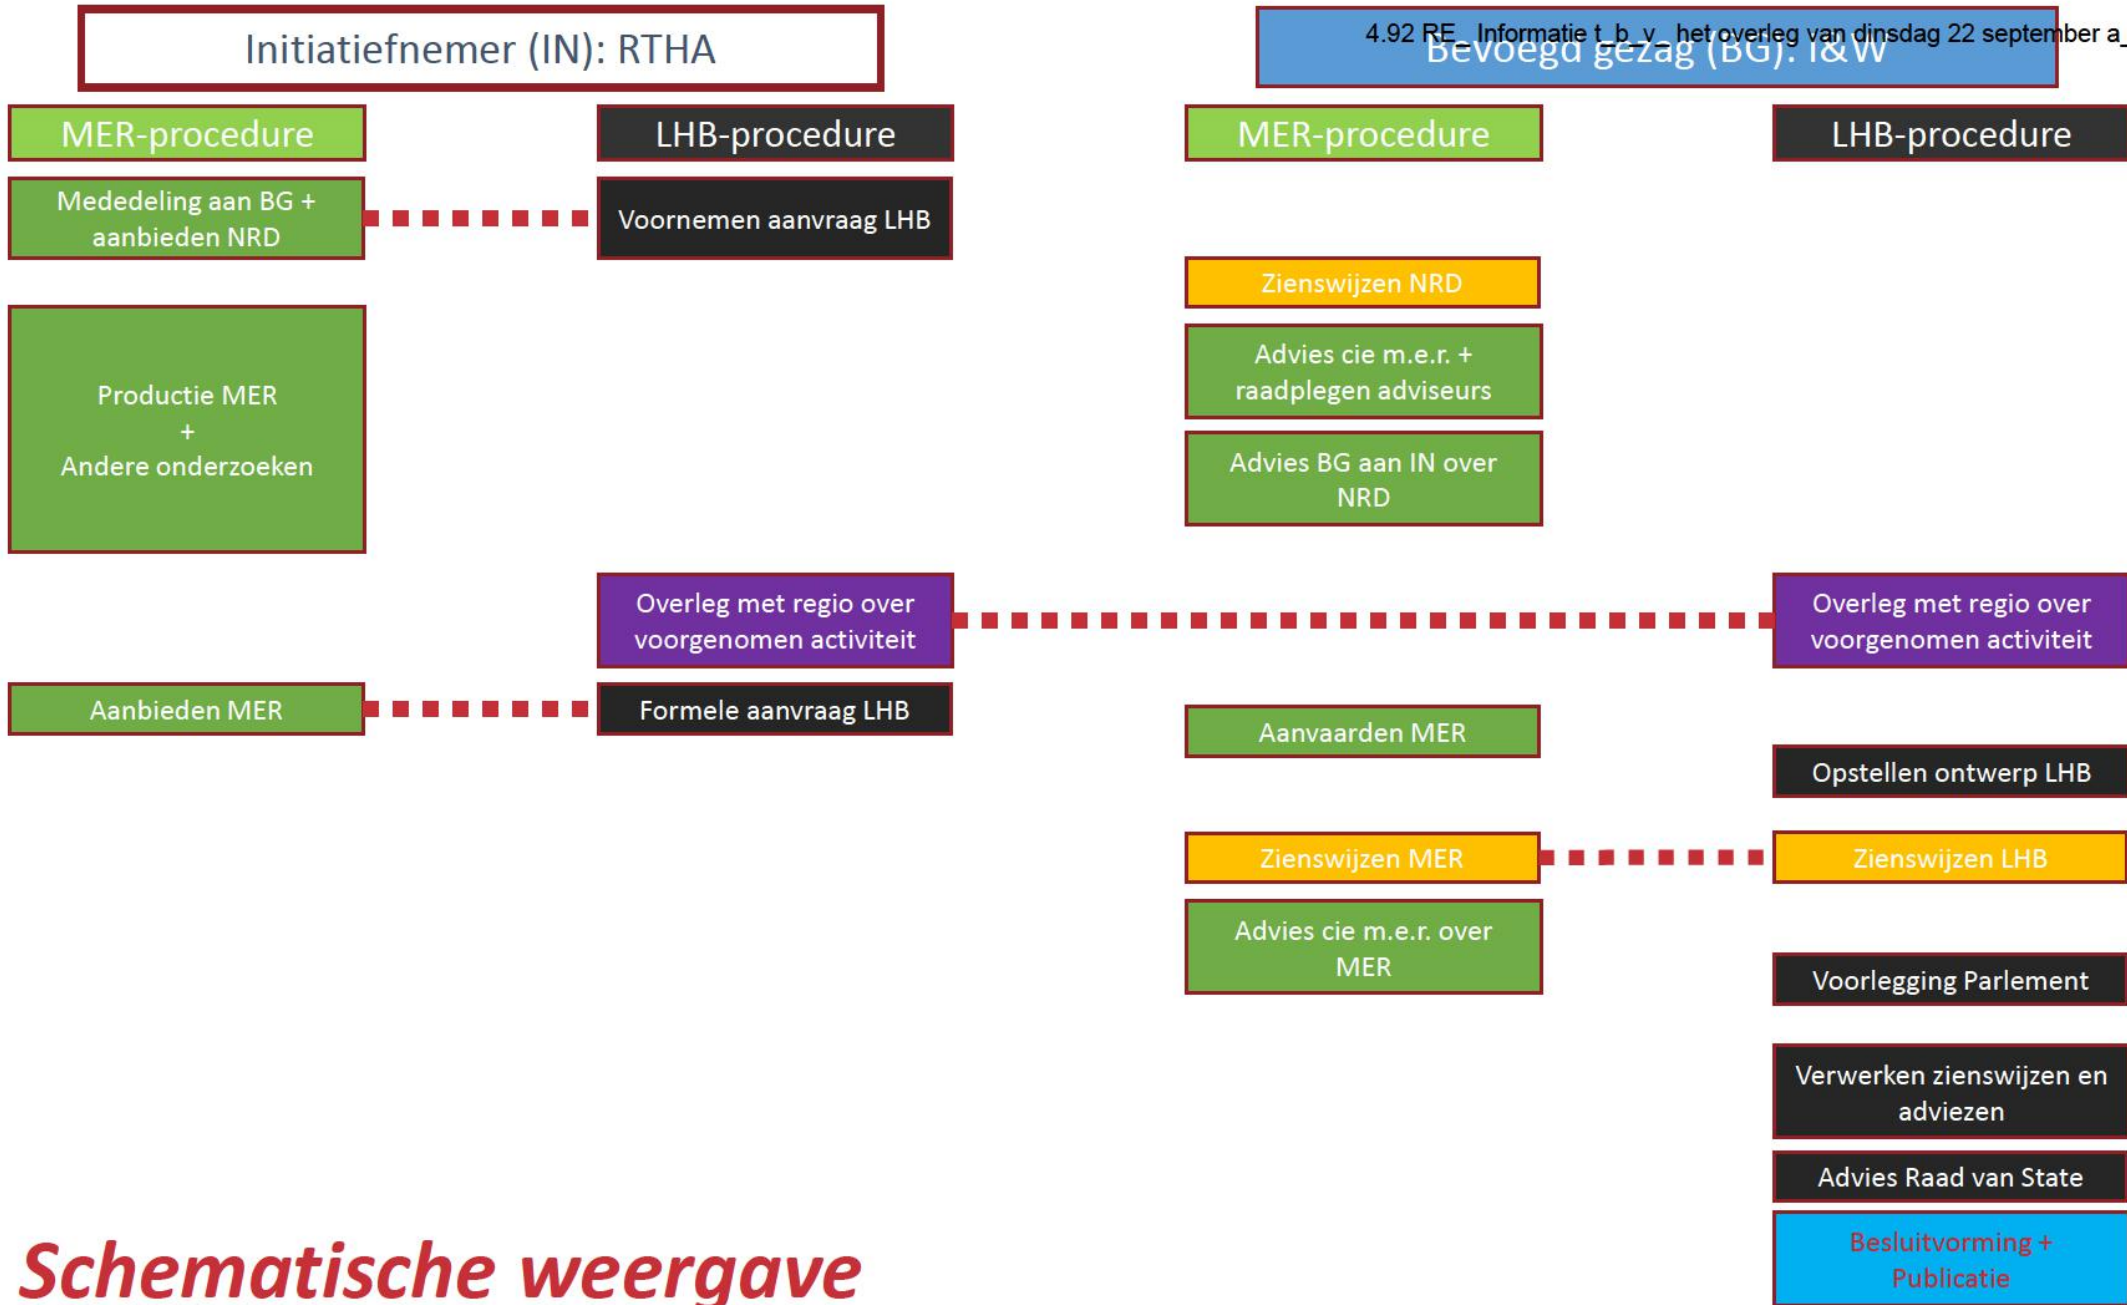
4.92 RE_ Informatie t_b_v_ het overleg van dinsdag 22 september a_

Initiatiefnemer (IN): RTHA

Bevoegd gezag (BG): I&W

MER-procedure

LHB-procedure

MER-procedure

LHB-procedure

Mededeling aan BG + aanbieden NRD

Voornemen aanvraag LHB

Zienswijzen NRD

Advies cie m.e.r. + raadplegen adviseurs

Productie MER + Andere onderzoeken

Advies BG aan IN over NRD

Overleg met regio over voorgenomen activiteit

Overleg met regio over voorgenomen activiteit

Aanbieden MER

Formele aanvraag LHB

Aanvaarden MER

Opstellen ontwerp LHB

Zienswijzen MER

Zienswijzen LHB

Advies cie m.e.r. over MER

Voorlegging Parlement

Verwerken zienswijzen en adviezen

Advies Raad van State

Besluitvorming + Publicatie

Schematische weergave